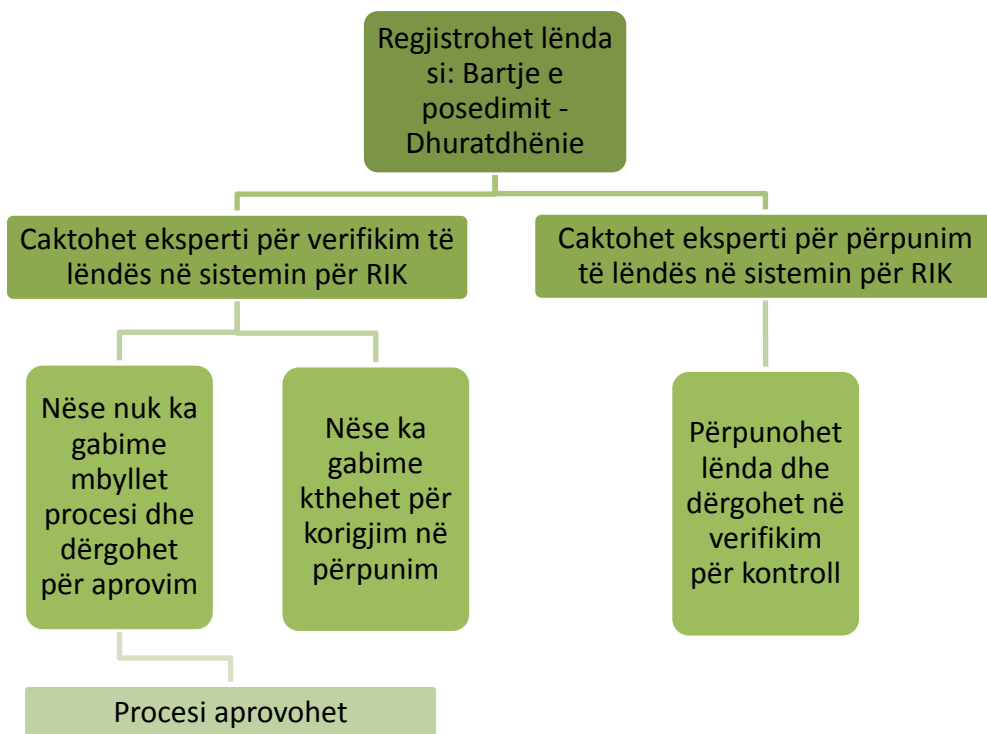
Regjistrohet lënda si: Bartje e posedimit - Dhuratdhënie

Caktohet eksperti për verifikim të lëndës në sistemin për RIK

Caktohet eksperti për përpunim të lëndës në sistemin për RIK

Nëse nuk ka gabime mbyllet procesi dhe dërgohet për aprovim

Nëse ka gabime kthehet për korigjim në përpunim

Përpunohet lënda dhe dërgohet në verifikim për kontroll

Procesi aprovohet